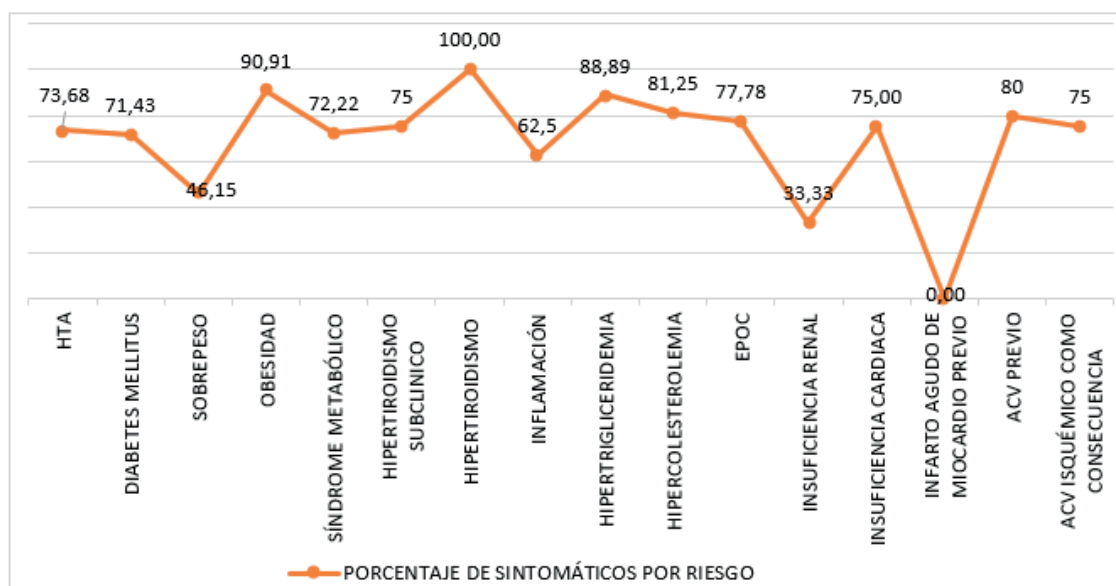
73,68
71,43
46,15
90,91
72,22
75
100,00
62,5
88,89
81,25
77,78
33,33
75,00
0,00
80
75

HTA
DIABETES MELLITUS
SOBREPESO
OBESIDAD
SÍNDROME METABÓLICO
HIPERTIROIDISMO SUBCLINICO
HIPERTIROIDISMO
INFLAMACIÓN
HIPERTRIGLICERIDEMIA
HIPERCOLESTEROLEMIA
EPOC
INSUFICIENCIA RENAL
INSUFICIENCIA CARDIACA
INFARTO AGUDO DE MIOCARDIO PREVIO
ACV PREVIO
ACV ISQUÉMICO COMO CONSECUENCIA

PORCENTAJE DE SINTOMÁTICOS POR RIESGO